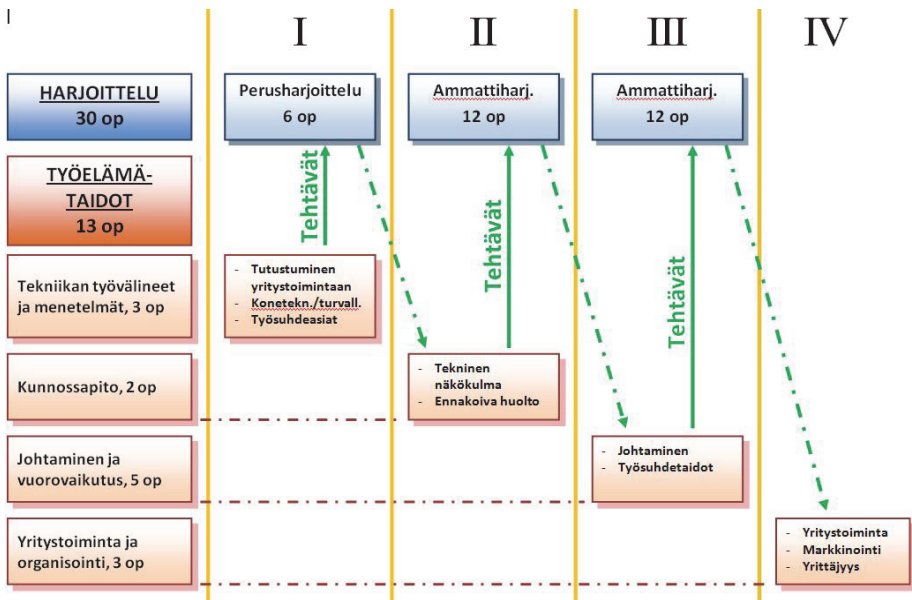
I

I

II

III

IV

HARJOITTELU
30 op

Perusharjoittelu
6 op

Ammattiharj.
12 op

Ammattiharj.
12 op

TYÖELÄMÄTAIDOT
13 op

Tehtävät

Tehtävät

Tehtävät

Tekniikan työvälineet ja menetelmät, 3 op

- Tutustuminen yritystoimintaan
- Konetekn./turvall.
- Työsuhdeasiat

Kunnossapito, 2 op

- Tekninen näkökulma
- Ennakoiva huolto

Johtaminen ja vuorovaikutus, 5 op

- Johtaminen
- Työsuhdetaidot

Yritystoiminta ja organisointi, 3 op

- Yritystoiminta
- Markkinointi
- Yrittäjyys